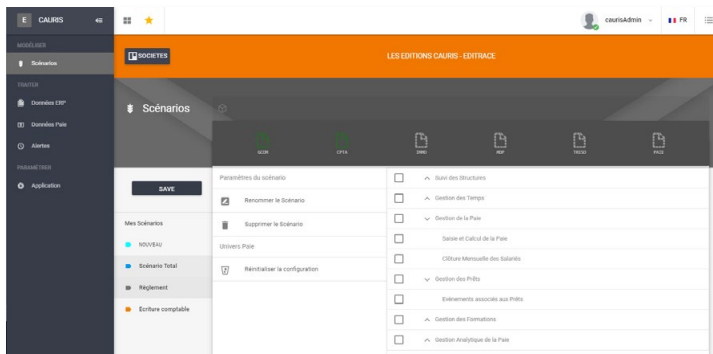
E CAURIS

MODÉLISER

Scénarios

TRAITER

Données ERP

Données Paie

Alertes

PARAMÉTRER

Application

caurisAdmin

FR

SOCIETES

LES EDITIONS CAURIS - EDITRACE

Scénarios

SCOR

CPTA

DRHG

RDP

TRESO

PAGE

SAVE

Mes Scénarios

NOUVEAU

Scénario Total

Règlement

Ecriture comptable

Paramètres du scénario

Renommer le Scénario

Supprimer le Scénario

Univers Paie

Réinitialiser la configuration

Suivi des Structures

Gestion des Temps

Gestion de la Paie

Saisie et Calcul de la Paie

Clôture Mensuelle des Salariés

Gestion des Prêts

Evénements associés aux Prêts

Gestion des Formations

Gestion Analytique de la Paie